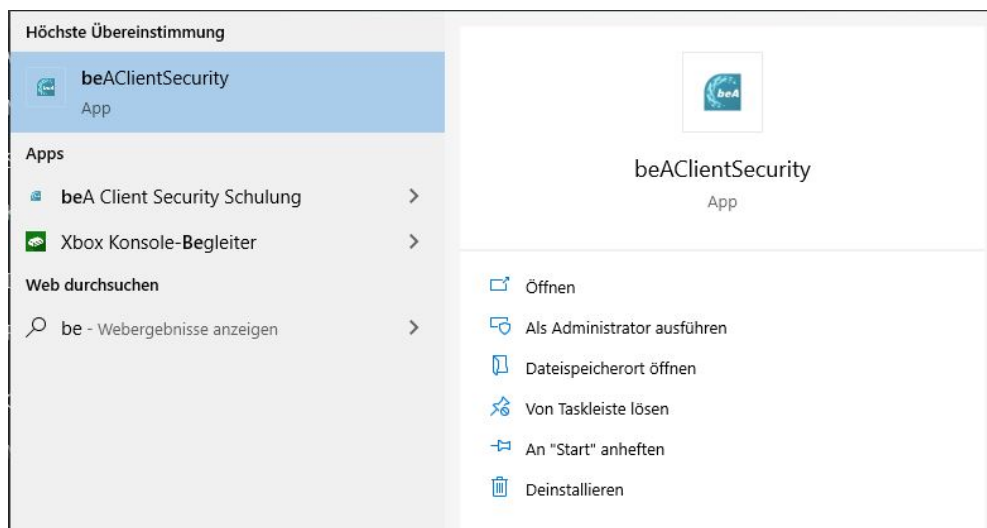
Höchste Übereinstimmung

beAClientSecurity
App

Apps

beA Client Security Schulung

Xbox Konsole-Begleiter

Web durchsuchen

be - Webergebnisse anzeigen

beA

beAClientSecurity
App

Öffnen

Als Administrator ausführen

Dateispeicherort öffnen

Von Taskleiste lösen

An "Start" anheften

Deinstallieren